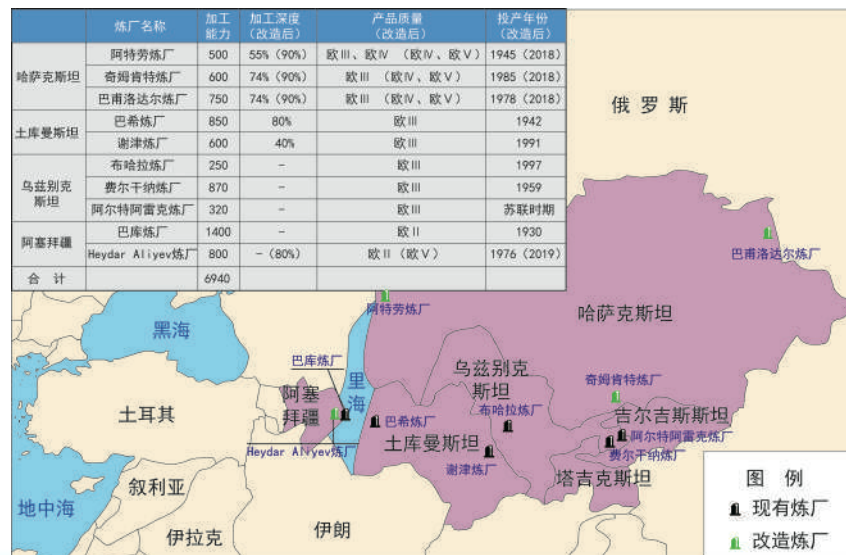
| | 炼厂名称 | 加工能力 | 加工深度（改造后） | 产品质量（改造后） | 投产年份（改造后） |
|---|---|---|---|---|---|
| 哈萨克斯坦 | 阿特劳炼厂 | 500 | 55%（90%） | 欧Ⅲ、欧Ⅳ （欧Ⅳ、欧Ⅴ） | 1945（2018） |
| | 奇姆肯特炼厂 | 600 | 74%（90%） | 欧Ⅲ （欧Ⅳ、欧Ⅴ） | 1985（2018） |
| | 巴甫洛达尔炼厂 | 750 | 74%（90%） | 欧Ⅲ （欧Ⅳ、欧Ⅴ） | 1978（2018） |
| 土库曼斯坦 | 巴希炼厂 | 850 | 80% | 欧Ⅲ | 1942 |
| | 谢津炼厂 | 600 | 40% | 欧Ⅲ | 1991 |
| 乌兹别克斯坦 | 布哈拉炼厂 | 250 | – | 欧Ⅲ | 1997 |
| | 费尔干纳炼厂 | 870 | – | 欧Ⅲ | 1959 |
| | 阿尔特阿雷克炼厂 | 320 | – | 欧Ⅲ | 苏联时期 |
| 阿塞拜疆 | 巴库炼厂 | 1400 | – | 欧Ⅱ | 1930 |
| | Heydar Aliyev炼厂 | 800 | –（80%） | 欧Ⅱ（欧Ⅴ） | 1976（2019） |
| 合　计 | | 6940 | | | |

俄罗斯
巴甫洛达尔炼厂
阿特劳炼厂
哈萨克斯坦
黑海
巴库炼厂
乌兹别克斯坦
奇姆肯特炼厂
阿塞拜疆
里海
布哈拉炼厂
吉尔吉斯斯坦
土耳其
巴希炼厂
阿尔特阿雷克炼厂
费尔干纳炼厂
Heydar Aliyev炼厂
土库曼斯坦
谢津炼厂
塔吉克斯坦
叙利亚
地中海
伊拉克
伊朗
图　例
现有炼厂
改造炼厂